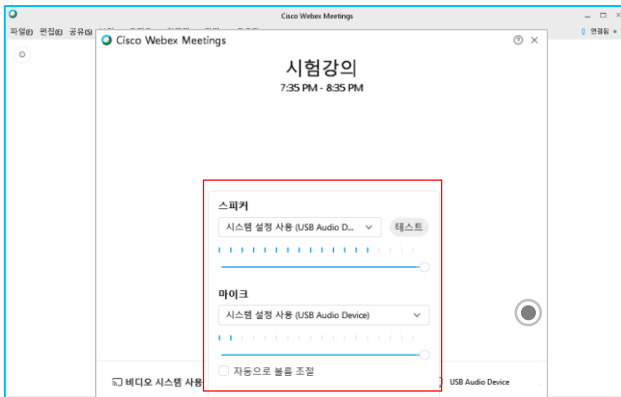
Cisco Webex Meetings

파일(F) 편집(E) 공유(S)

연결됨

Cisco Webex Meetings

시험강의

7:35 PM - 8:35 PM

스피커

시스템 설정 사용 (USB Audio D...

테스트

마이크

시스템 설정 사용 (USB Audio Device)

자동으로 볼륨 조절

비디오 시스템 사용

USB Audio Device